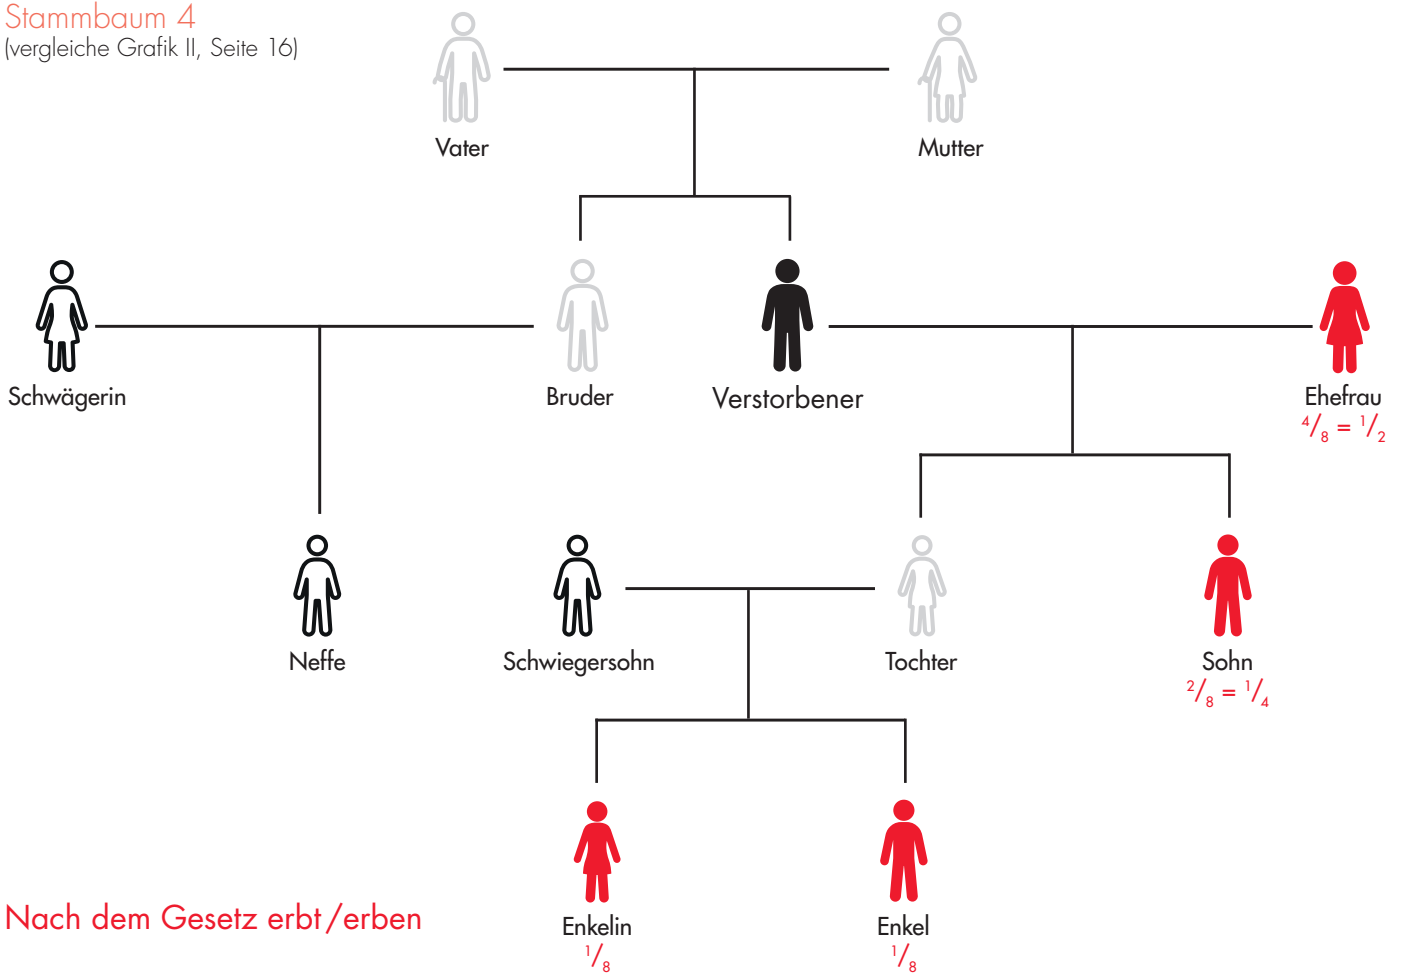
Stammbaum 4
(vergleiche Grafik II, Seite 16)

Vater

Mutter

Schwägerin

Bruder

Verstorbener

Ehefrau
$\frac{4}{8} = \frac{1}{2}$

Neffe

Schwiegersohn

Tochter

Sohn
$\frac{2}{8} = \frac{1}{4}$

Enkelin
$\frac{1}{8}$

Enkel
$\frac{1}{8}$

Nach dem Gesetz erbt/erben